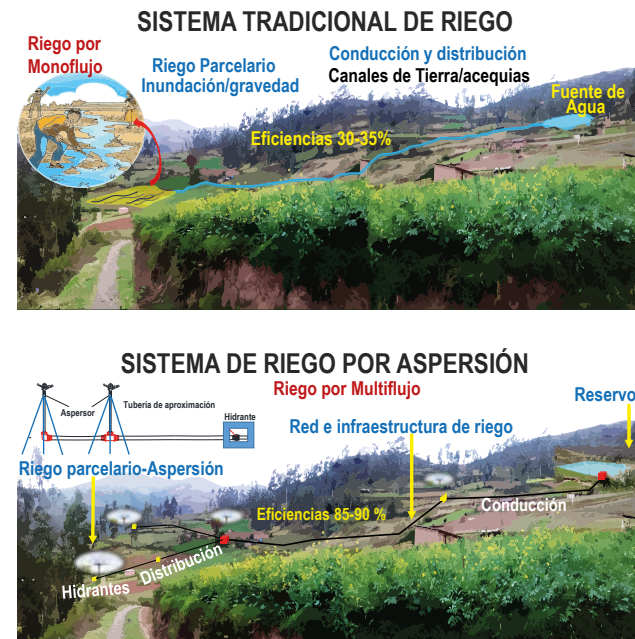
SISTEMA TRADICIONAL DE RIEGO

Riego por Monoflujo

Riego Parcelario Inundación/gravedad

Conducción y distribución
Canales de Tierra/acequias

Fuente de Agua

Eficiencias 30-35%

SISTEMA DE RIEGO POR ASPERSIÓN

Riego por Multiflujo

Reservo

Aspersor

Tubería de aproximación

Hidrante

Red e infraestructura de riego

Riego parcelario-Aspersión

Eficiencias 85-90 %

Conducción

Distribución

Hidrantes